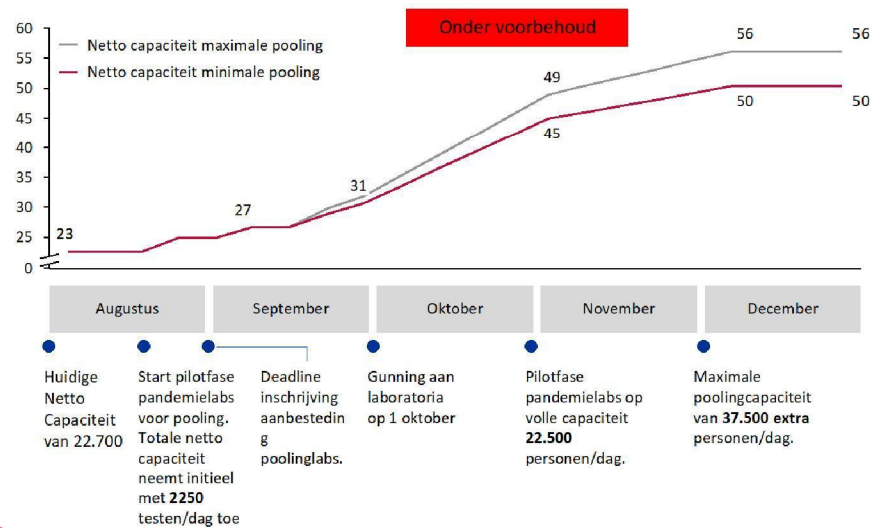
Onder voorbehoud

Netto capaciteit maximale pooling
Netto capaciteit minimale pooling

60
55
50
45
40
35
30
25
0

23
27
31
49
45
56
50
56
50

Augustus
September
Oktober
November
December

Huidige Netto Capaciteit van 22.700

Start pilotfase pandemielabs voor pooling. Totale netto capaciteit neemt initieel met 2250 testen/dag toe

Deadline inschrijving aanbesteding poolinglabs.

Gunning aan laboratoria op 1 oktober

Pilotfase pandemielabs op volle capaciteit 22.500 personen/dag.

Maximale poolingcapaciteit van 37.500 extra personen/dag.